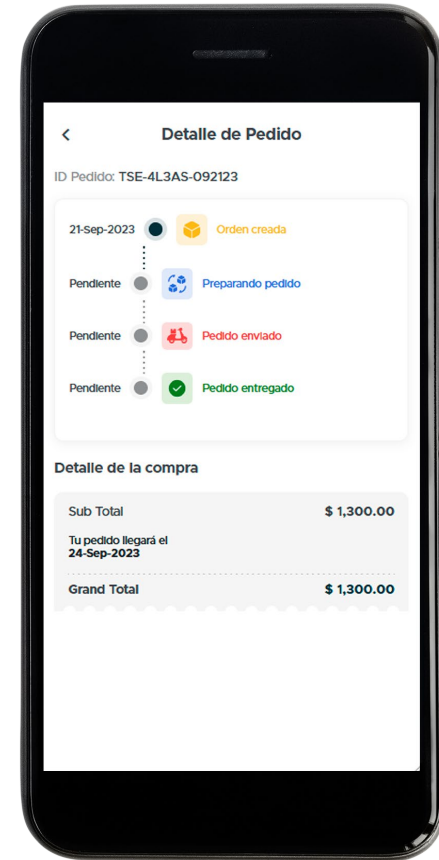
Detalle de Pedido

ID Pedido: TSE-4L3AS-092123

21-Sep-2023 Orden creada

Pendiente Preparando pedido

Pendiente Pedido enviado

Pendiente Pedido entregado

Detalle de la compra

| Sub Total | $ 1,300.00 |
|---|---|
| Tu pedido llegará el 24-Sep-2023 | |
| Grand Total | $ 1,300.00 |